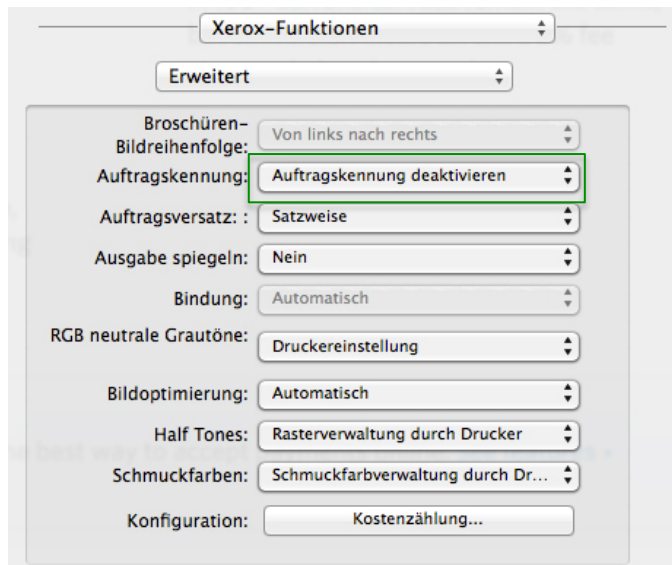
Xerox-Funktionen

Erweitert

Broschüren-Bildreihenfolge: Von links nach rechts

Auftragskennung: Auftragskennung deaktivieren

Auftragsversatz: : Satzweise

Ausgabe spiegeln: Nein

Bindung: Automatisch

RGB neutrale Grautöne: Druckereinstellung

Bildoptimierung: Automatisch

Half Tones: Rasterverwaltung durch Drucker

Schmuckfarben: Schmuckfarbverwaltung durch Dr...

Konfiguration: Kostenzählung...